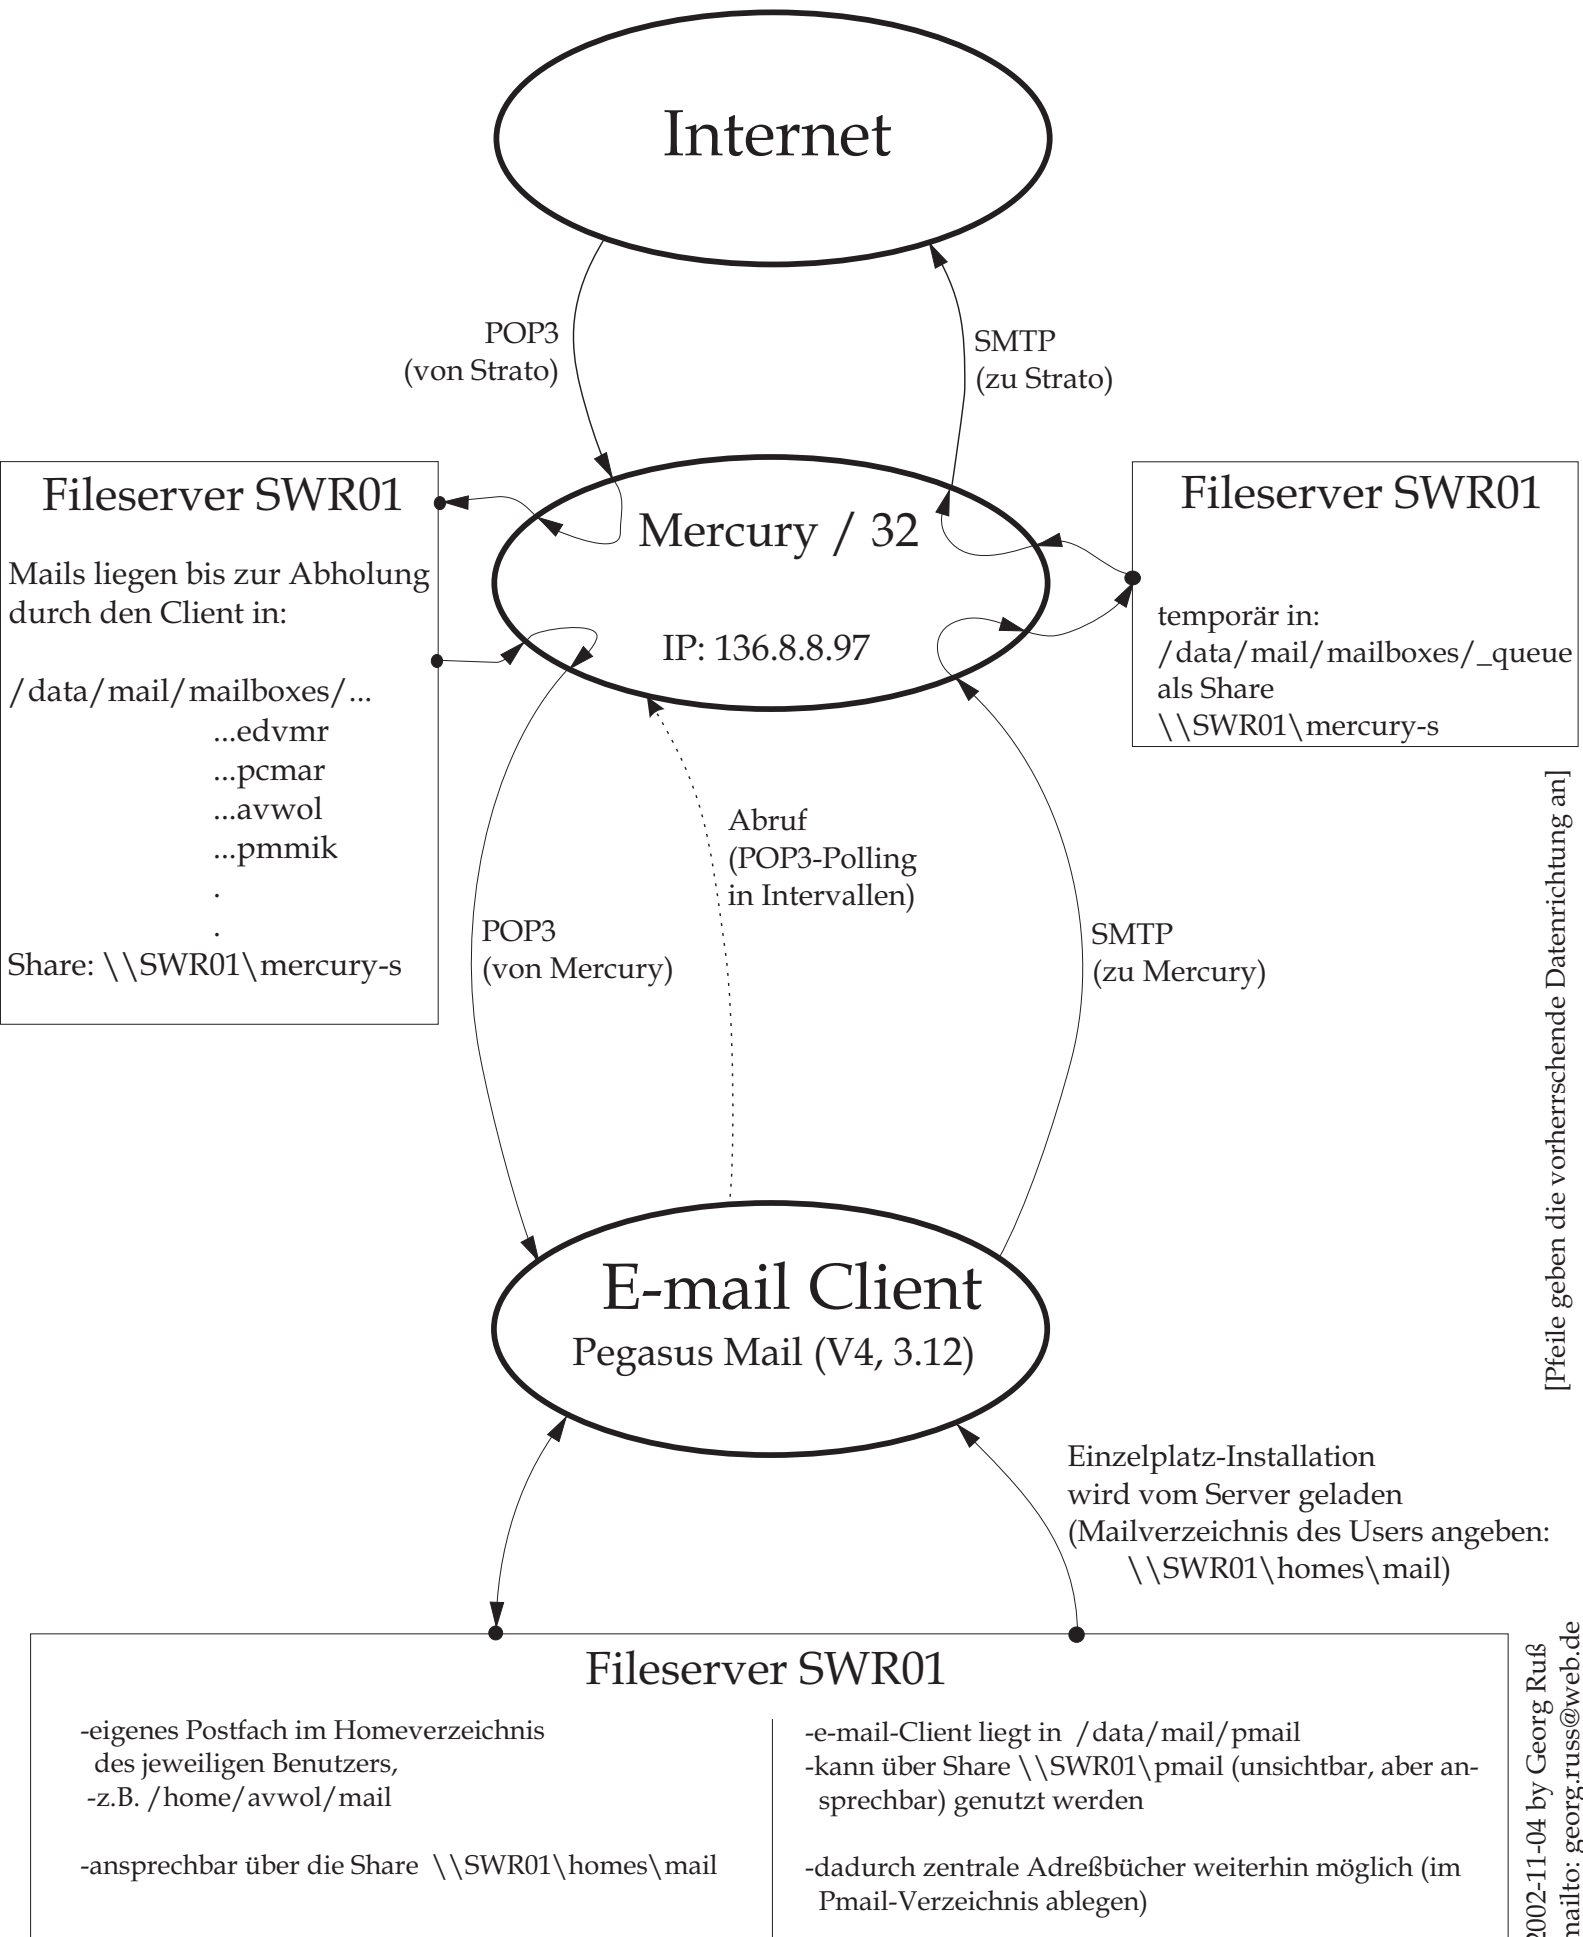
Internet

POP3
(von Strato)

SMTP
(zu Strato)

Fileserver SWR01

Mails liegen bis zur Abholung durch den Client in:

/data/mail/mailboxes/...
...edvmr
...pcmar
...avwol
...pmmik
.
.
Share: \\SWR01\mercury-s

Mercury / 32

IP: 136.8.8.97

Fileserver SWR01

temporär in:
/data/mail/mailboxes/_queue
als Share
\\SWR01\mercury-s

Abruf
(POP3-Polling
in Intervallen)

POP3
(von Mercury)

SMTP
(zu Mercury)

[Pfeile geben die vorherrschende Datenrichtung an]

E-mail Client
Pegasus Mail (V4, 3.12)

Einzelplatz-Installation
wird vom Server geladen
(Mailverzeichnis des Users angeben:
\\SWR01\homes\mail)

Fileserver SWR01

-eigenes Postfach im Homeverzeichnis des jeweiligen Benutzers,
-z.B. /home/avwol/mail

-ansprechbar über die Share \\SWR01\homes\mail

-e-mail-Client liegt in /data/mail/pmail
-kann über Share \\SWR01\pmail (unsichtbar, aber ansprechbar) genutzt werden

-dadurch zentrale Adreßbücher weiterhin möglich (im Pmail-Verzeichnis ablegen)

2002-11-04 by Georg Ruß
mailto: georg.russ@web.de